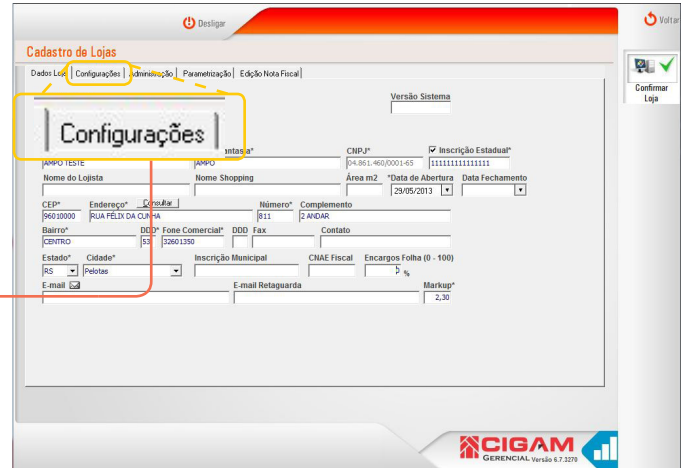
Desligar

Voltar

Cadastro de Lojas

Dados Loja | Configurações | Administração | Paramerização | Edição Nota Fiscal

Confirmar Loja

Versão Sistema

Configurações

...antasia*
AMPO TESTE
AMPO

CNPJ*
04.861.460/0001-65

Inscrição Estadual*
111111111111111

Nome do Lojista

Nome Shopping

Área m2

*Data de Abertura
29/05/2013

Data Fechamento

CEP*
96010000

Endereço*
Consultar
RUA FÉLIX DA CUNHA

Número*
811

Complemento
2 ANDAR

Bairro*
CENTRO

DDD*
53

Fone Comercial*
32601350

DDD

Fax

Contato

Estado*
RS

Cidade*
Pelotas

Inscrição Municipal

CNAE Fiscal

Encargos Folha (0 - 100)
%

E-mail

E-mail Retaguarda

Markup*
2,30

CIGAM
GERENCIAL Versão 6.7.3270